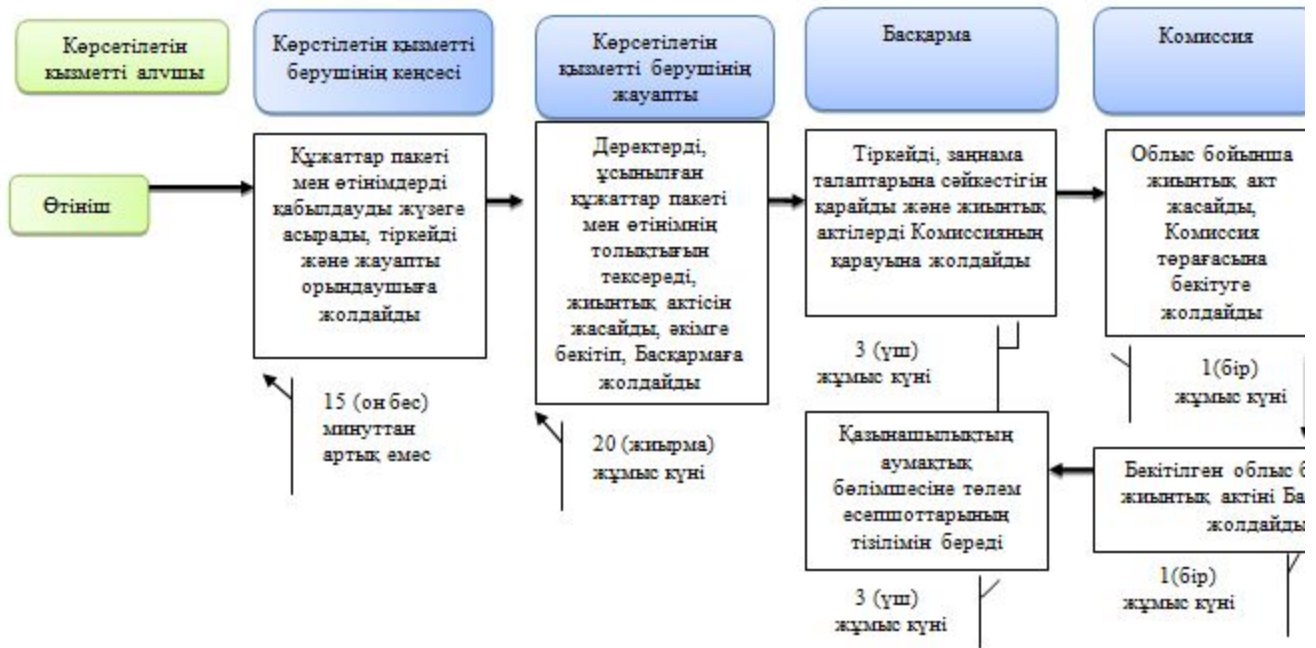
Көрсетілетін қызметті алушы

Көрстілетін қызметті берушінің кеңсесі

Көрсетілетін қызметті берушінің жауапты

Басқарма

Комиссия

Өтініш

Құжаттар пакеті мен өтінімдерді қабылдауды жүзеге асырады, тіркейді және жауапты орындаушыға жолдайды

Деректерді, ұсынылған құжаттар пакеті мен өтінімнің толықтығын тексереді, жиынтық актісін жасайды, әкімге бекітіп, Басқармаға жолдайды

Тіркейді, заңнама талаптарына сәйкестігін қарайды және жиынтық актілерді Комиссияның қарауына жолдайды

Облыс бойынша жиынтық акт жасайды, Комиссия төрағасына бекітуге жолдайды

15 (он бес) минуттан артық емес

20 (жиырма) жұмыс күні

3 (үш) жұмыс күні

1(бір) жұмыс күні

Қазынашылықтың аумақтық бөлімшесіне төлем есепшоттарының тізілімін береді

Бекітілген облыс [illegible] жиынтық актіні Ба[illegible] жолдайды

3 (үш) жұмыс күні

1(бір) жұмыс күні